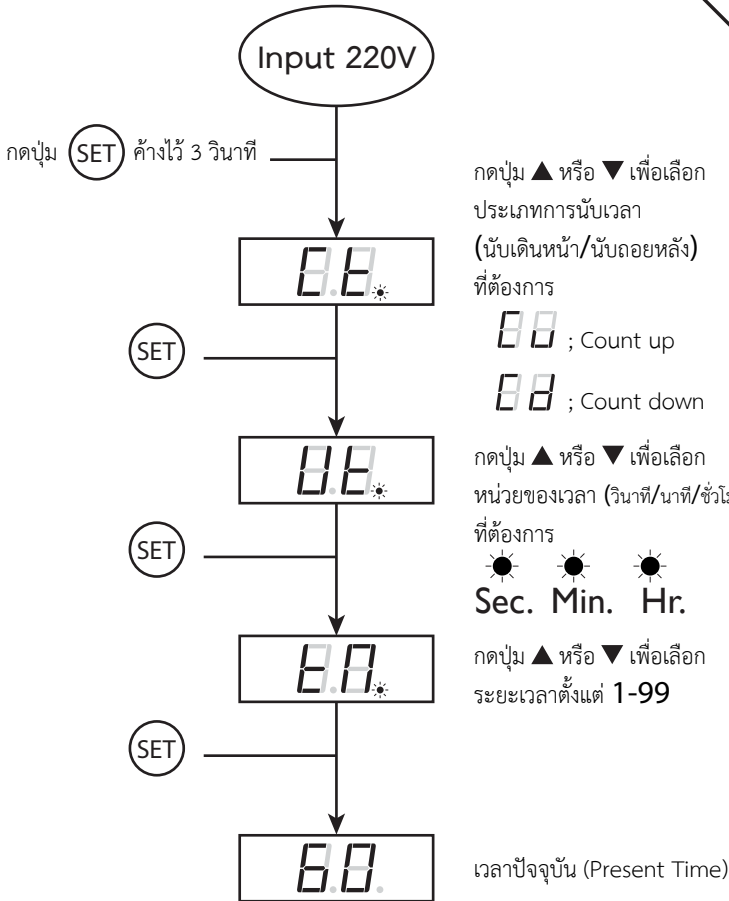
Input 220V

กดปุ่ม SET ค้างไว้ 3 วินาที

C.t.

กดปุ่ม ▲ หรือ ▼ เพื่อเลือก ประเภทการนับเวลา (นับเดินหน้า/นับถอยหลัง) ที่ต้องการ

CU ; Count up

Cd ; Count down

SET

U.t.

กดปุ่ม ▲ หรือ ▼ เพื่อเลือก หน่วยของเวลา (วินาที/นาที/ชั่วโ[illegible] ที่ต้องการ

Sec. Min. Hr.

SET

t.0.

กดปุ่ม ▲ หรือ ▼ เพื่อเลือก ระยะเวลาตั้งแต่ 1-99

SET

0.0.

เวลาปัจจุบัน (Present Time)